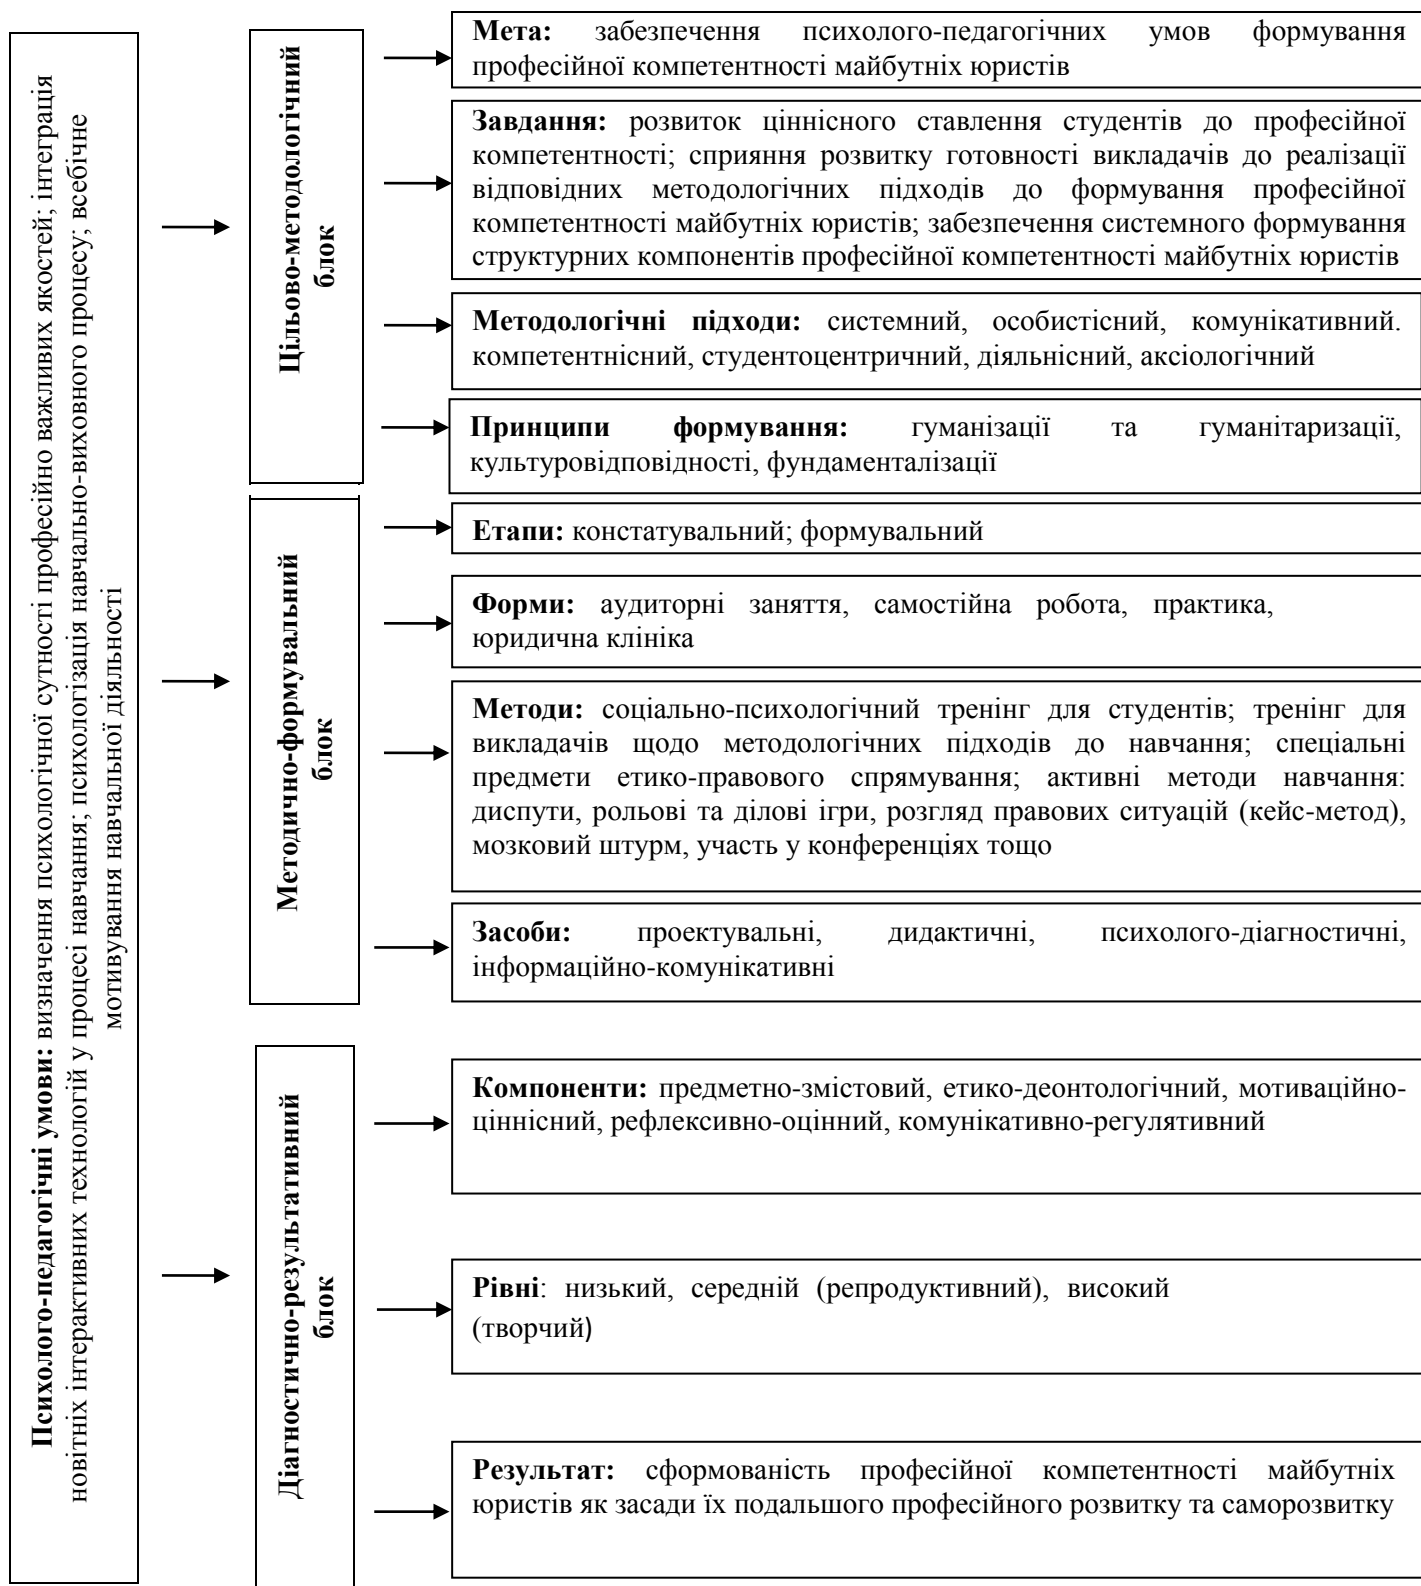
**Психолого-педагогічні умови:** визначення психологічної сутності професійно важливих якостей; інтеграція новітніх інтерактивних технологій у процесі навчання; психологізація навчально-виховного процесу; всебічне мотивування навчальної діяльності

**Цільово-методологічний блок**

**Мета:** забезпечення психолого-педагогічних умов формування професійної компетентності майбутніх юристів

**Завдання:** розвиток ціннісного ставлення студентів до професійної компетентності; сприяння розвитку готовності викладачів до реалізації відповідних методологічних підходів до формування професійної компетентності майбутніх юристів; забезпечення системного формування структурних компонентів професійної компетентності майбутніх юристів

**Методологічні підходи:** системний, особистісний, комунікативний. компетентнісний, студентоцентричний, діяльнісний, аксіологічний

**Принципи формування:** гуманізації та гуманітаризації, культуровідповідності, фундаменталізації

**Методично-формувальний блок**

**Етапи:** констатувальний; формувальний

**Форми:** аудиторні заняття, самостійна робота, практика, юридична клініка

**Методи:** соціально-психологічний тренінг для студентів; тренінг для викладачів щодо методологічних підходів до навчання; спеціальні предмети етико-правового спрямування; активні методи навчання: диспути, рольові та ділові ігри, розгляд правових ситуацій (кейс-метод), мозковий штурм, участь у конференціях тощо

**Засоби:** проектувальні, дидактичні, психолого-діагностичні, інформаційно-комунікативні

**Діагностично-результативний блок**

**Компоненти:** предметно-змістовий, етико-деонтологічний, мотиваційно-ціннісний, рефлексивно-оцінний, комунікативно-регулятивний

**Рівні**: низький, середній (репродуктивний), високий (творчий)

**Результат:** сформованість професійної компетентності майбутніх юристів як засади їх подальшого професійного розвитку та саморозвитку